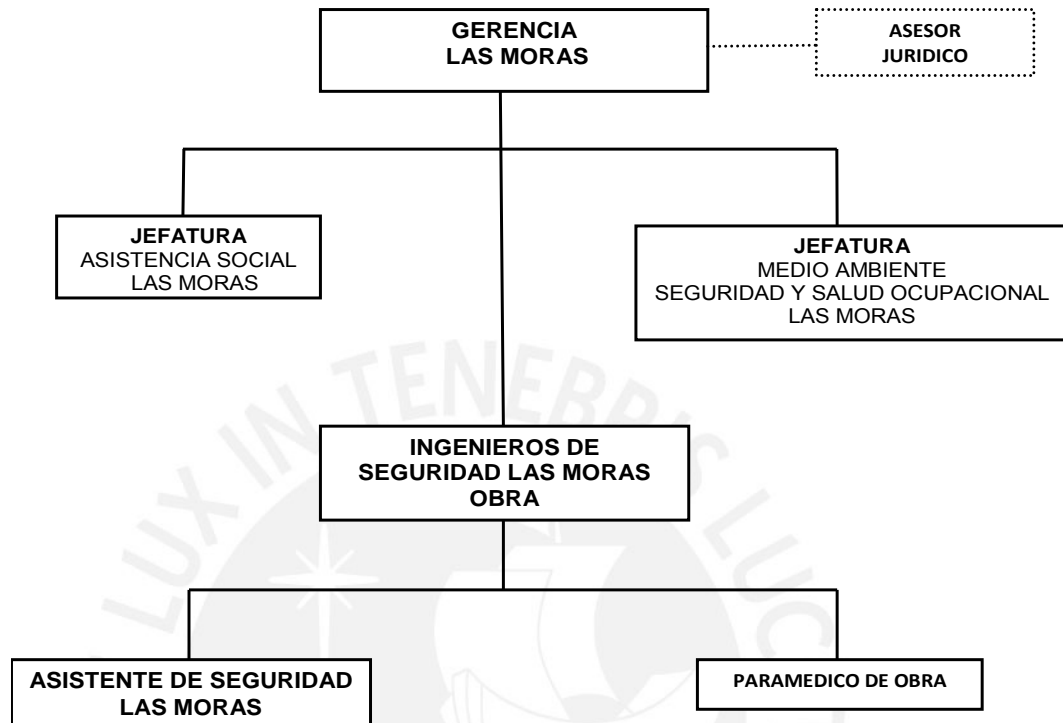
GERENCIA
LAS MORAS

ASESOR
JURIDICO

JEFATURA
ASISTENCIA SOCIAL
LAS MORAS

JEFATURA
MEDIO AMBIENTE
SEGURIDAD Y SALUD OCUPACIONAL
LAS MORAS

LUX IN TENEBRIS LUCET

INGENIEROS DE
SEGURIDAD LAS MORAS
OBRA

ASISTENTE DE SEGURIDAD
LAS MORAS

PARAMEDICO DE OBRA